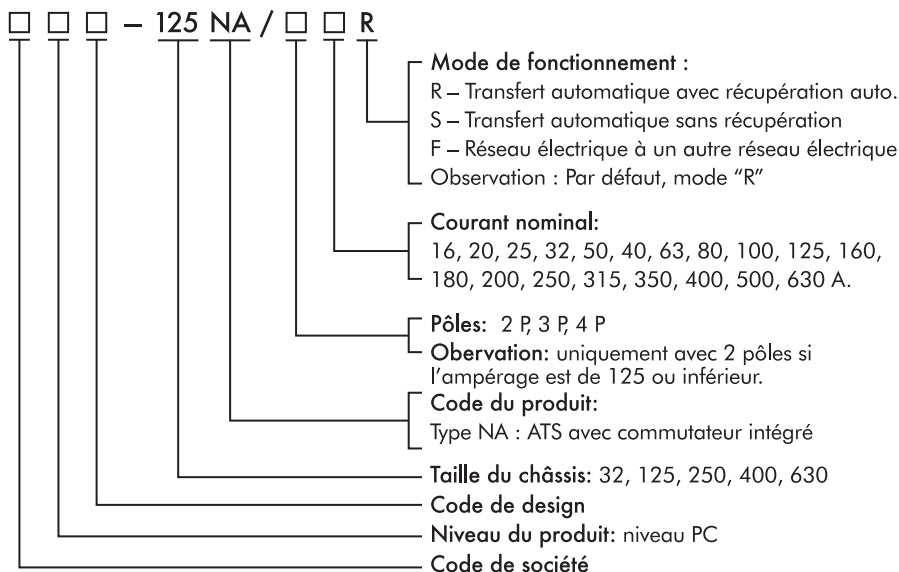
□ □ □ – 125 NA / □ □ R

Mode de fonctionnement :
R – Transfert automatique avec récupération auto.
S – Transfert automatique sans récupération
F – Réseau électrique à un autre réseau électrique
Observation : Par défaut, mode "R"

Courant nominal:
16, 20, 25, 32, 50, 40, 63, 80, 100, 125, 160, 180, 200, 250, 315, 350, 400, 500, 630 A.

Pôles: 2 P, 3 P, 4 P
Obervation: uniquement avec 2 pôles si l'ampérage est de 125 ou inférieur.

Code du produit:
Type NA : ATS avec commutateur intégré

Taille du châssis: 32, 125, 250, 400, 630

Code de design

Niveau du produit: niveau PC

Code de société